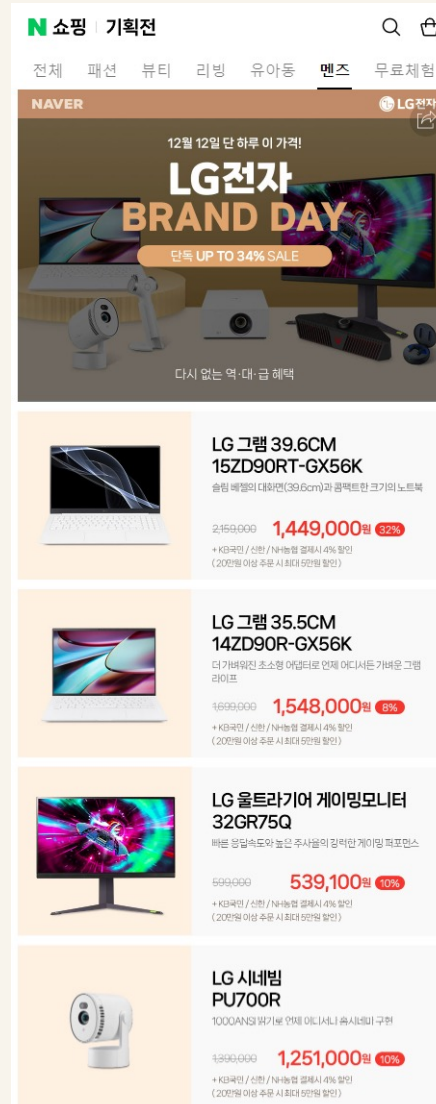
N 쇼핑 | 기획전

전체 패션 뷰티 리빙 유아동 멘즈 무료체험

NAVER

LG전자

12월 12일 단 하루 이 가격!

LG전자 BRAND DAY

단독 UP TO 34% SALE

다시 없는 역·대·급 혜택

LG 그램 39.6CM 15ZD90RT-GX56K

슬림 베젤의 대화면(39.6cm)과 콤팩트한 크기의 노트북

2,159,000 1,449,000원 32%

+ KB국민 / 신한 / NH농협 결제시 4% 할인 (20만원 이상 주문 시 최대 5만원 할인)

LG 그램 35.5CM 14ZD90R-GX56K

더 가벼워진 초소형 어댑터로 언제 어디서든 가벼운 그램 라이프

1,699,000 1,548,000원 8%

+ KB국민 / 신한 / NH농협 결제시 4% 할인 (20만원 이상 주문 시 최대 5만원 할인)

LG 울트라기어 게이밍모니터 32GR75Q

빠른 응답속도와 높은 주사율의 강력한 게이밍 퍼포먼스

599,000 539,100원 10%

+ KB국민 / 신한 / NH농협 결제시 4% 할인 (20만원 이상 주문 시 최대 5만원 할인)

LG 시네빔 PU700R

1000ANSI 밝기로 언제 어디서나 홈시네마 구현

1,390,000 1,251,000원 10%

+ KB국민 / 신한 / NH농협 결제시 4% 할인 (20만원 이상 주문 시 최대 5만원 할인)